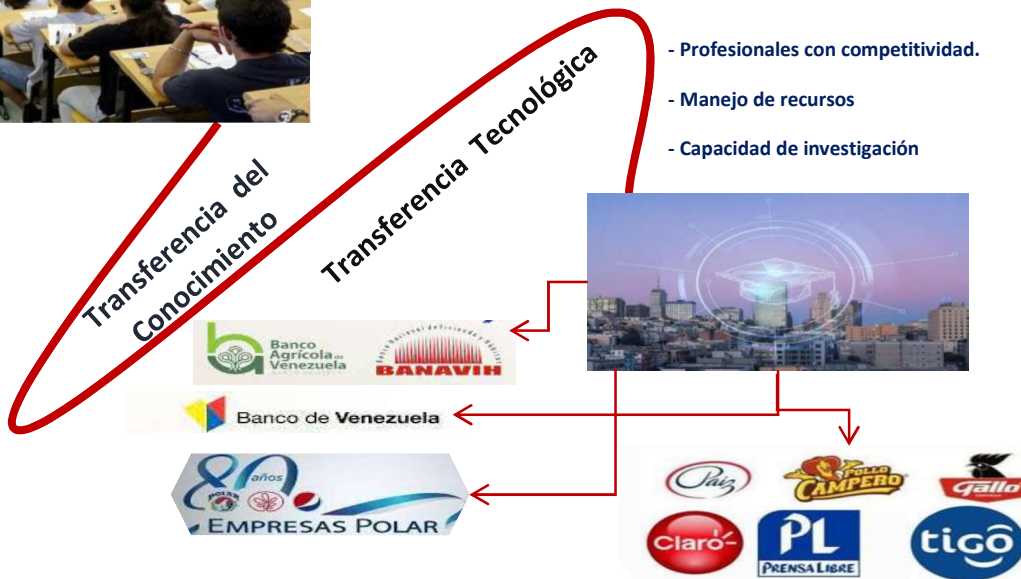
Transferencia del Conocimiento

Transferencia Tecnológica

- Profesionales con competitividad.

- Manejo de recursos

- Capacidad de investigación

Banco Agrícola de Venezuela

BANAVIH

Banco de Venezuela

80 años

POLAR

EMPRESAS POLAR

Paiz

POLLO CAMPERO

Gallo

Claro

PL PRENSA LIBRE

tigo